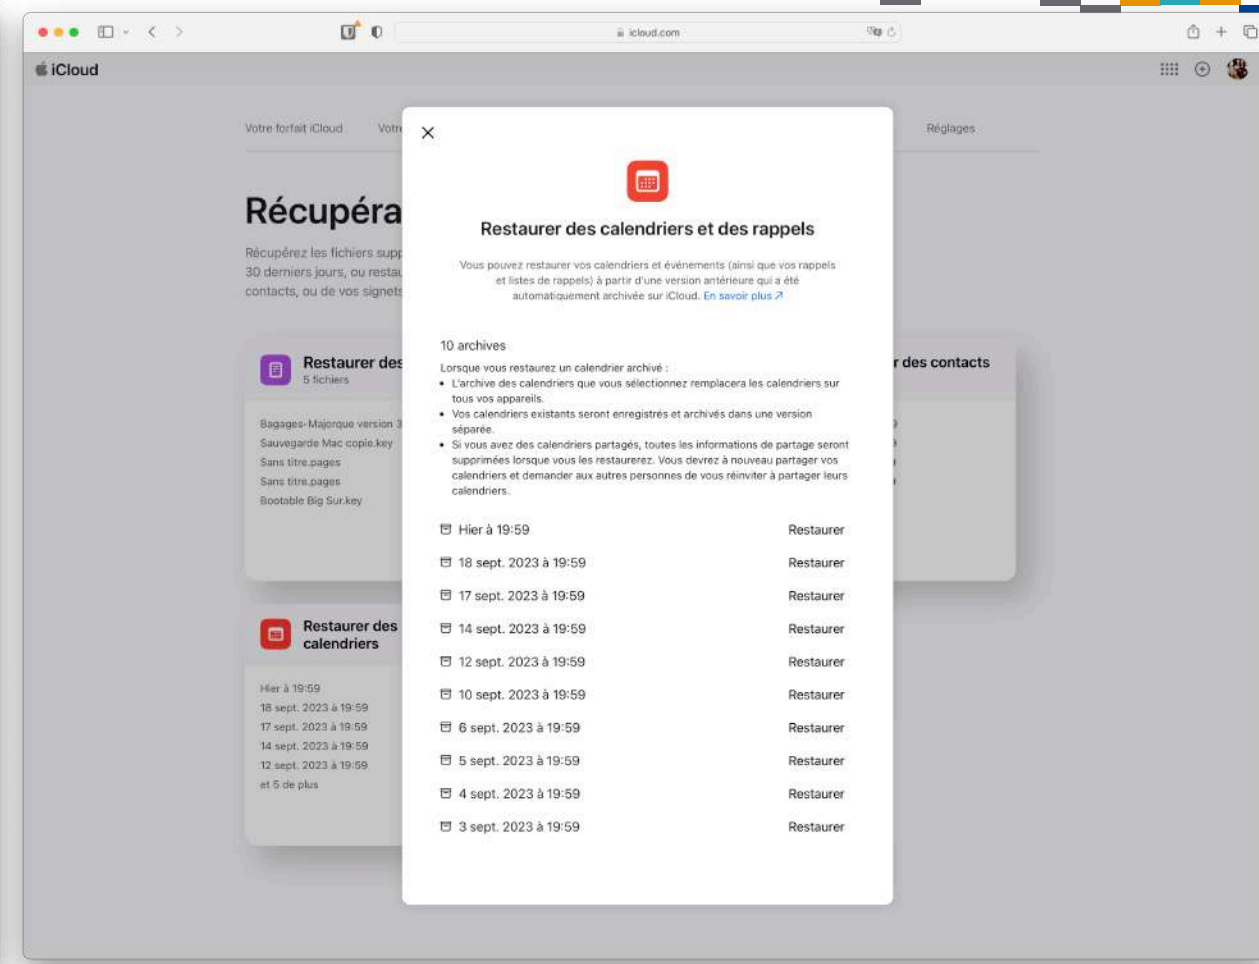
icloud.com

iCloud

Votre forfait iCloud Votr

Réglages

Récupéra

Récupérez les fichiers supp 30 derniers jours, ou restau contacts, ou de vos signets

Restaurer des
5 fichiers

Bagages-Majorque version 3
Sauvegarde Mac copie.key
Sans titre.pages
Sans titre.pages
Bootable Big Sur.key

r des contacts

Restaurer des calendriers

Hier à 19:59
18 sept. 2023 à 19:59
17 sept. 2023 à 19:59
14 sept. 2023 à 19:59
12 sept. 2023 à 19:59
et 5 de plus

Restaurer des calendriers et des rappels

Vous pouvez restaurer vos calendriers et événements (ainsi que vos rappels et listes de rappels) à partir d'une version antérieure qui a été automatiquement archivée sur iCloud. En savoir plus ↗

10 archives

Lorsque vous restaurez un calendrier archivé :
• L'archive des calendriers que vous sélectionnez remplacera les calendriers sur tous vos appareils.
• Vos calendriers existants seront enregistrés et archivés dans une version séparée.
• Si vous avez des calendriers partagés, toutes les informations de partage seront supprimées lorsque vous les restaurerez. Vous devrez à nouveau partager vos calendriers et demander aux autres personnes de vous réinviter à partager leurs calendriers.

| | |
|---|---|
| Hier à 19:59 | Restaurer |
| 18 sept. 2023 à 19:59 | Restaurer |
| 17 sept. 2023 à 19:59 | Restaurer |
| 14 sept. 2023 à 19:59 | Restaurer |
| 12 sept. 2023 à 19:59 | Restaurer |
| 10 sept. 2023 à 19:59 | Restaurer |
| 6 sept. 2023 à 19:59 | Restaurer |
| 5 sept. 2023 à 19:59 | Restaurer |
| 4 sept. 2023 à 19:59 | Restaurer |
| 3 sept. 2023 à 19:59 | Restaurer |